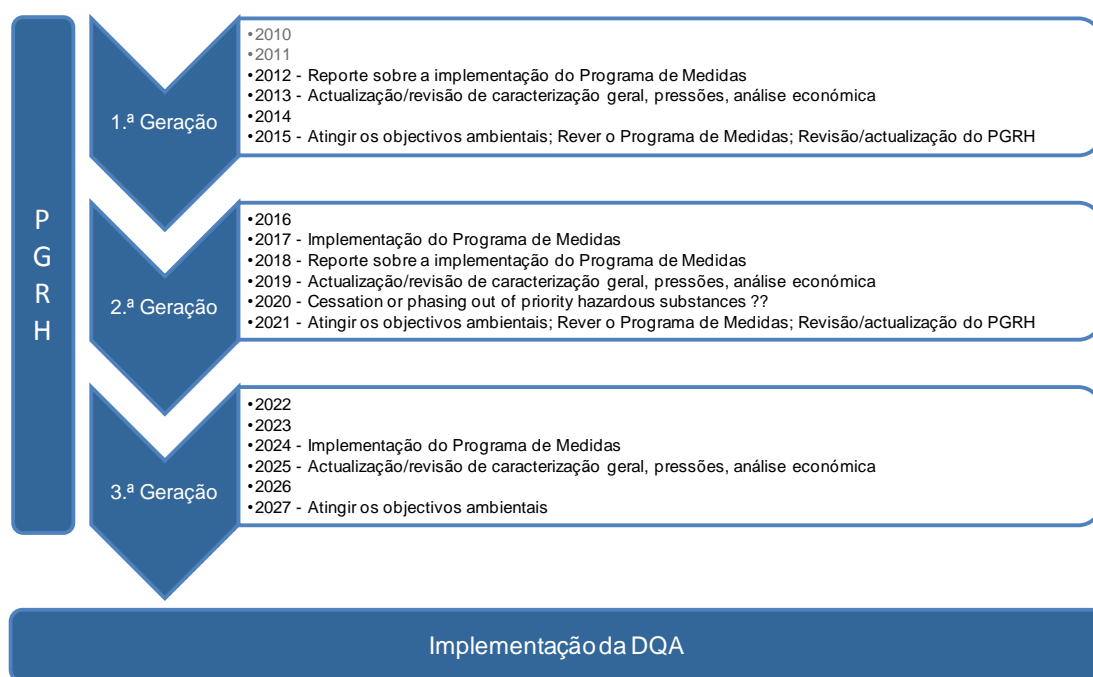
P
G
R
H

1.ª Geração

•2010
•2011
•2012 - Reporte sobre a implementação do Programa de Medidas
•2013 - Actualização/revisão de caracterização geral, pressões, análise económica
•2014
•2015 - Atingir os objectivos ambientais; Rever o Programa de Medidas; Revisão/actualização do PGRH

2.ª Geração

•2016
•2017 - Implementação do Programa de Medidas
•2018 - Reporte sobre a implementação do Programa de Medidas
•2019 - Actualização/revisão de caracterização geral, pressões, análise económica
•2020 - Cessation or phasing out of priority hazardous substances ??
•2021 - Atingir os objectivos ambientais; Rever o Programa de Medidas; Revisão/actualização do PGRH

3.ª Geração

•2022
•2023
•2024 - Implementação do Programa de Medidas
•2025 - Actualização/revisão de caracterização geral, pressões, análise económica
•2026
•2027 - Atingir os objectivos ambientais

Implementação da DQA